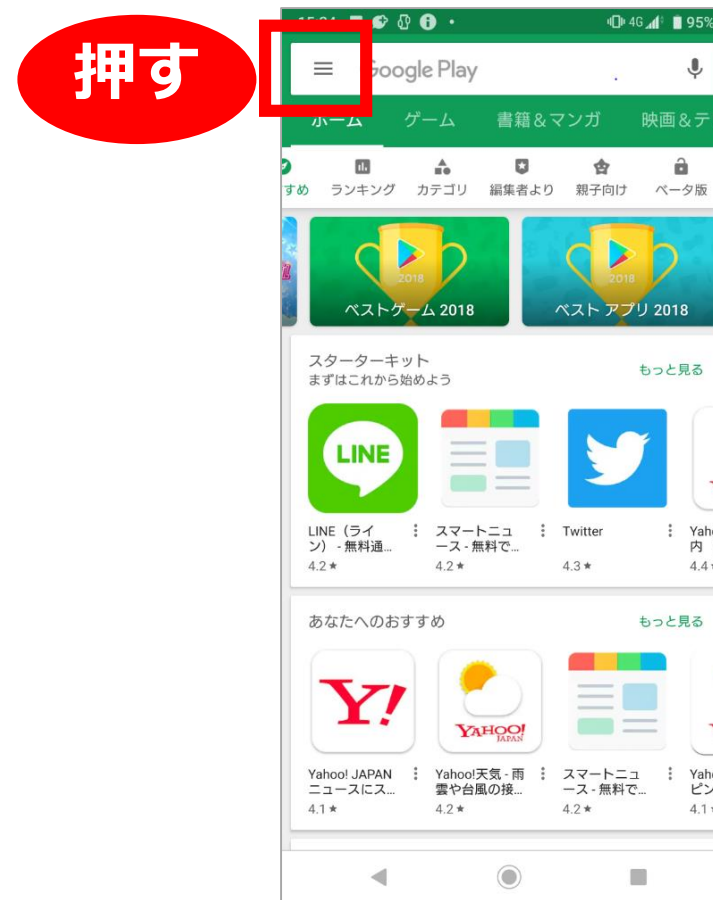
押す

4G 95%

Google Play

ホーム ゲーム 書籍&マンガ 映画&テ

すめ ランキング カテゴリ 編集者より 親子向け ベータ版

2018
ベストゲーム 2018

2018
ベスト アプリ 2018

スターターキット
まずはこれから始めよう
もっと見る

LINE

LINE（ライン）- 無料通...
4.2★

スマートニュース - 無料で...
4.2★

Twitter
4.3★

Yah
内
4.4

あなたへのおすすめ
もっと見る

Y!

YAHOO! JAPAN

Yahoo! JAPAN ニュースにス...
4.1★

Yahoo!天気 - 雨雲や台風の接...
4.2★

スマートニュース - 無料で...
4.2★

Yah
ピン
4.1